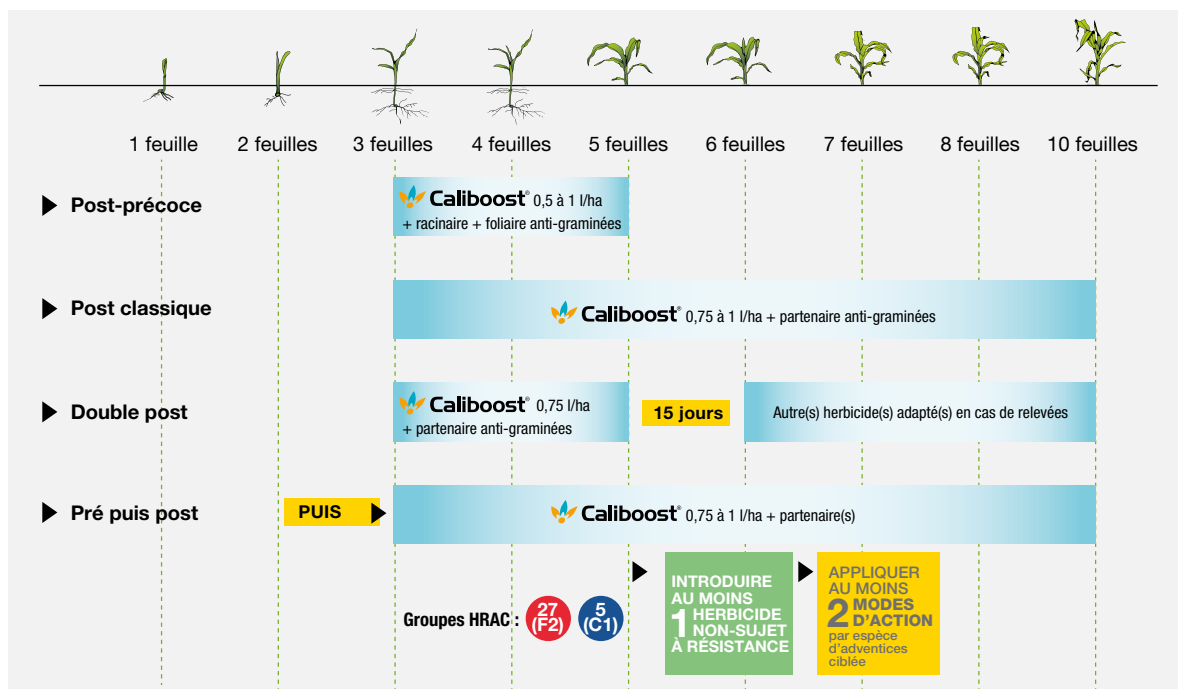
1 feuille 2 feuilles 3 feuilles 4 feuilles 5 feuilles 6 feuilles 7 feuilles 8 feuilles 10 feuilles

Post-précoce

Caliboost® 0,5 à 1 l/ha + racinaire + foliaire anti-graminées

Post classique

Caliboost® 0,75 à 1 l/ha + partenaire anti-graminées

Double post

Caliboost® 0,75 l/ha + partenaire anti-graminées

15 jours

Autre(s) herbicide(s) adapté(s) en cas de relevées

Pré puis post

PUIS

Caliboost® 0,75 à 1 l/ha + partenaire(s)

Groupes HRAC : 27 (F2) 5 (C1)

INTRODUIRE AU MOINS 1 HERBICIDE NON-SUJET À RÉSISTANCE

APPLIQUER AU MOINS 2 MODES D'ACTION par espèce d'adventices ciblée